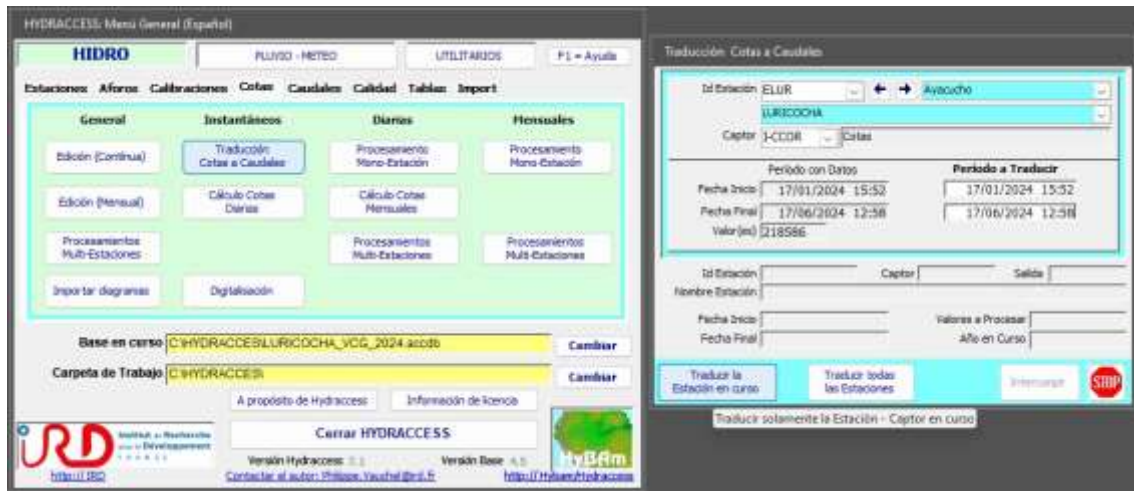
HYDRACCESS: Menú General (Español)

HIDRO
PLUVIO - METEO
UTILITARIOS
F1 = Ayuda

Estaciones Aforos Calibraciones Cotas Caudales Calidad Tablas Import

General
Instantáneos
Diarias
Mensuales

Edición (Continua)
Traducción Cotas a Caudales
Procesamiento Mono-Estación
Procesamiento Mono-Estación

Edición (Mensual)
Cálculo Cotas Diarias
Cálculo Cotas Mensuales

Procesamientos Multi-Estaciones
Procesamientos Multi-Estaciones
Procesamientos Multi-Estaciones

Importar diagramas
Digitalización

Base en curso C:\HYDRACCES\LURICOCHA_VCG_2024.accdb
Cambiar

Carpeta de Trabajo C:\HYDRACCES\
Cambiar

A propósito de Hydraccess
Información de licencia

Institut de Recherche pour le Développement FRANCE
Cerrar HYDRACCESS
Versión Hydraccess 5.1
Versión Base 4.5
http://IRD
Contactar al autor: Philippe.Vauchel@ird.fr
HyBAm
http://HyBam/Hydraccess

Traducción Cotas a Caudales

Id Estación ELUR
Ayacucho
LURICOCHA
Captor 1-CCOR
Cotas

Período con Datos
Período a Traducir
Fecha Inicio 17/01/2024 15:52
17/01/2024 15:52
Fecha Final 17/06/2024 12:58
17/06/2024 12:58
Valor(es) 218586

Id Estación
Captor
Salida
Nombre Estación
Fecha Inicio
Valores a Procesar
Fecha Final
Año en Curso

Traducir la Estación en curso
Traducir todas las Estaciones
Interrumpir
STOP

Traducir solamente la Estación - Captor en curso